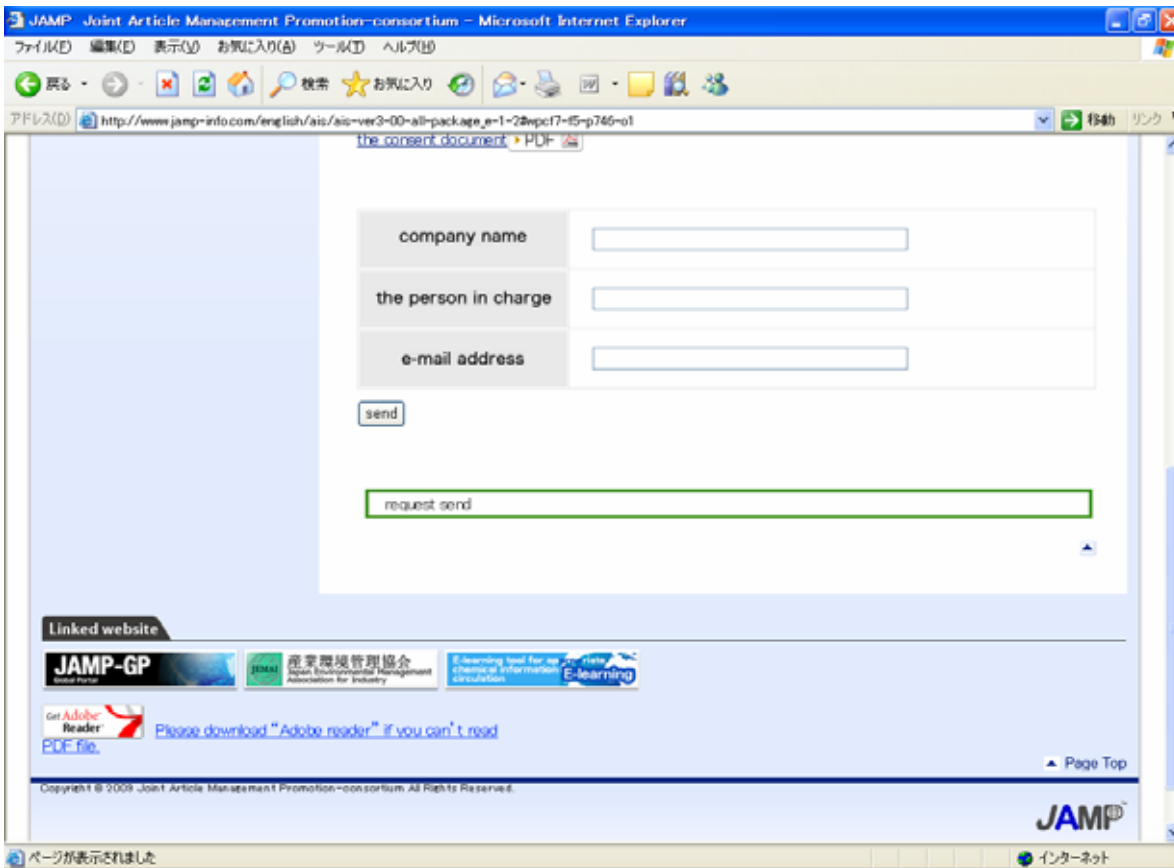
JAMP Joint Article Management Promotion-consortium - Microsoft Internet Explorer

ファイル(F) 編集(E) 表示(V) お気に入り(A) ツール(T) ヘルプ(H)

戻る 検索 お気に入り

アドレス(D) http://www.jamp-info.com/english/ais/ais-ver3-00-all-package_e-1-2#wpcf7-f5-p746-o1 移動 リンク

the consent document PDF

| company name | |
|---|---|
| the person in charge | |
| e-mail address | |

send

request send

Linked website

JAMP-GP Global Portal

JEMAI 産業環境管理協会 Japan Environmental Management Association for Industry

E-learning tool for ap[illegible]riate chemical information circulation E-learning

Get Adobe Reader

Please download "Adobe reader" if you can't read PDF file.

Page Top

Copyright © 2009 Joint Article Management Promotion-consortium All Rights Reserved.

JAMP

ページが表示されました

インターネット